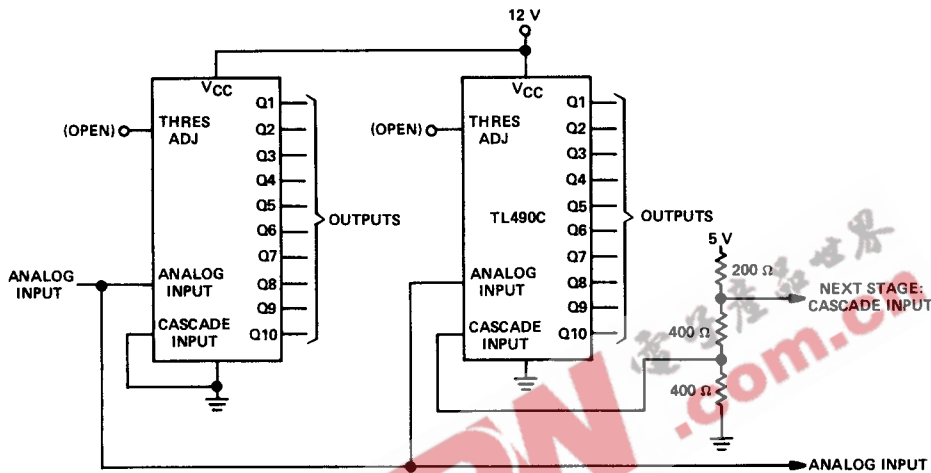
12 V

$V_{CC}$

(OPEN)

THRES ADJ

Q1
Q2
Q3
Q4
Q5
Q6
Q7
Q8
Q9
Q10

OUTPUTS

ANALOG INPUT

ANALOG INPUT

CASCADE INPUT

$V_{CC}$

(OPEN)

THRES ADJ

TL490C

Q1
Q2
Q3
Q4
Q5
Q6
Q7
Q8
Q9
Q10

OUTPUTS

ANALOG INPUT

CASCADE INPUT

5 V

200 Ω

400 Ω

400 Ω

NEXT STAGE: CASCADE INPUT

ANALOG INPUT

电子产品世界

.com.cn